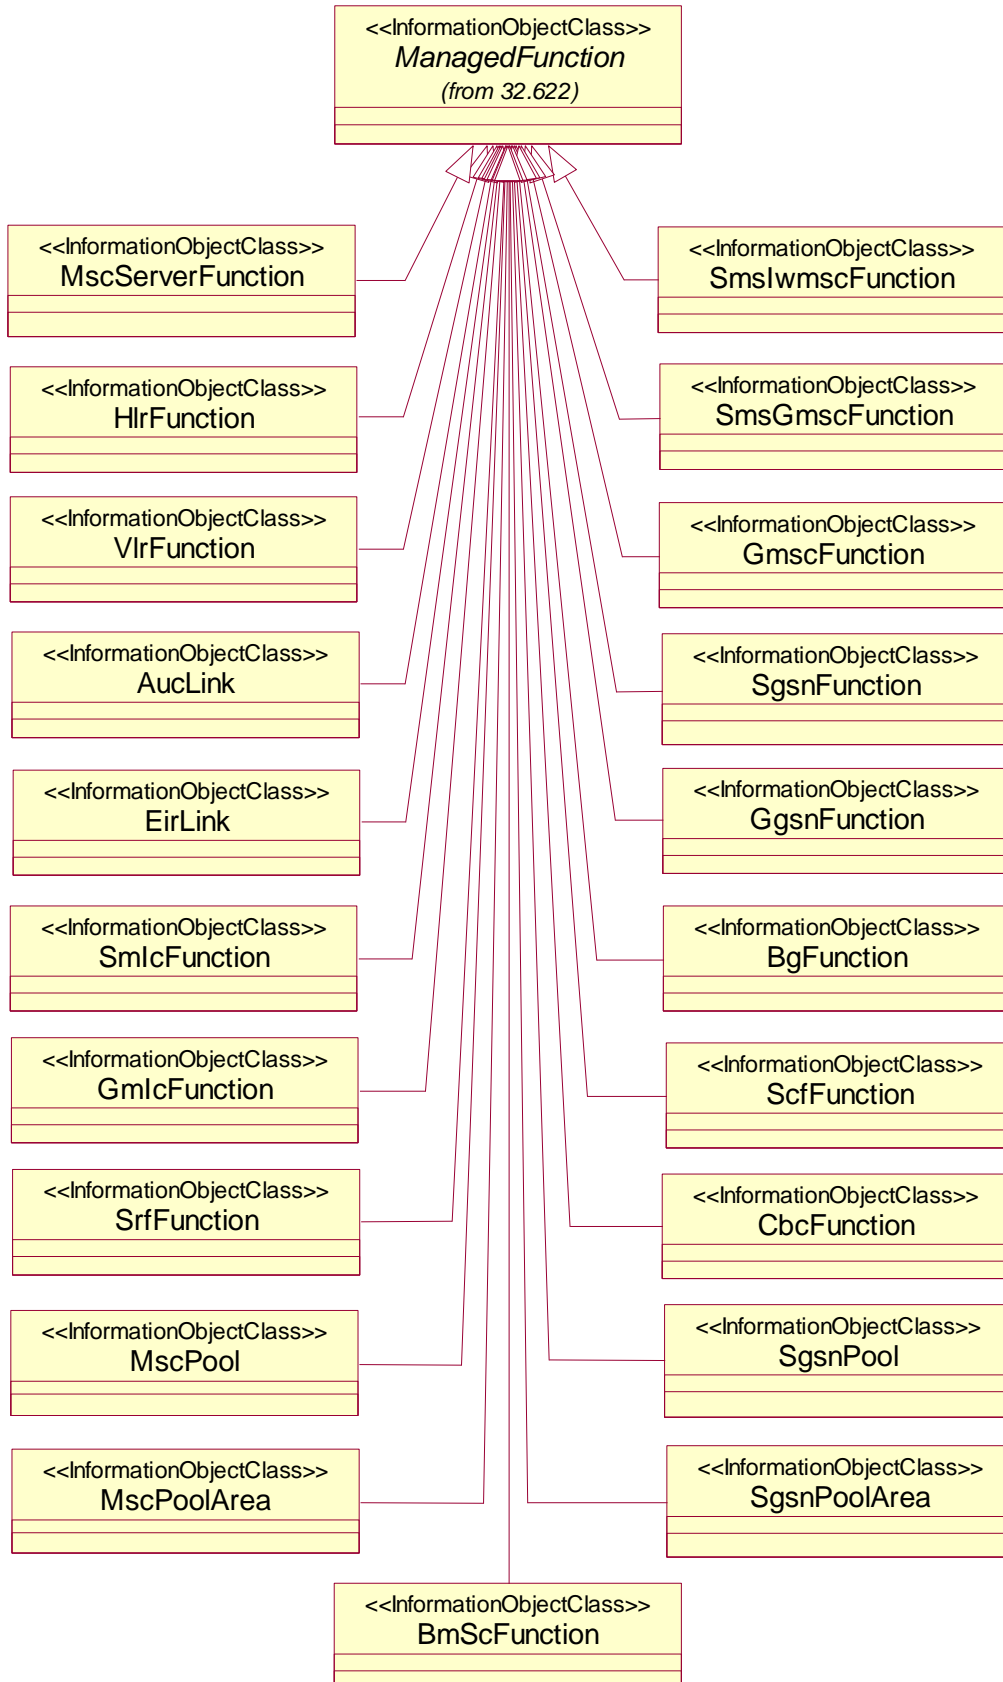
<<InformationObjectClass>>
ManagedFunction
(from 32.622)

<<InformationObjectClass>>
MscServerFunction

<<InformationObjectClass>>
SmsIwmscFunction

<<InformationObjectClass>>
HlrFunction

<<InformationObjectClass>>
SmsGmscFunction

<<InformationObjectClass>>
VlrFunction

<<InformationObjectClass>>
GmscFunction

<<InformationObjectClass>>
AucLink

<<InformationObjectClass>>
SgsnFunction

<<InformationObjectClass>>
EirLink

<<InformationObjectClass>>
GgsnFunction

<<InformationObjectClass>>
SmIcFunction

<<InformationObjectClass>>
BgFunction

<<InformationObjectClass>>
GmIcFunction

<<InformationObjectClass>>
ScfFunction

<<InformationObjectClass>>
SrfFunction

<<InformationObjectClass>>
CbcFunction

<<InformationObjectClass>>
MscPool

<<InformationObjectClass>>
SgsnPool

<<InformationObjectClass>>
MscPoolArea

<<InformationObjectClass>>
SgsnPoolArea

<<InformationObjectClass>>
BmScFunction